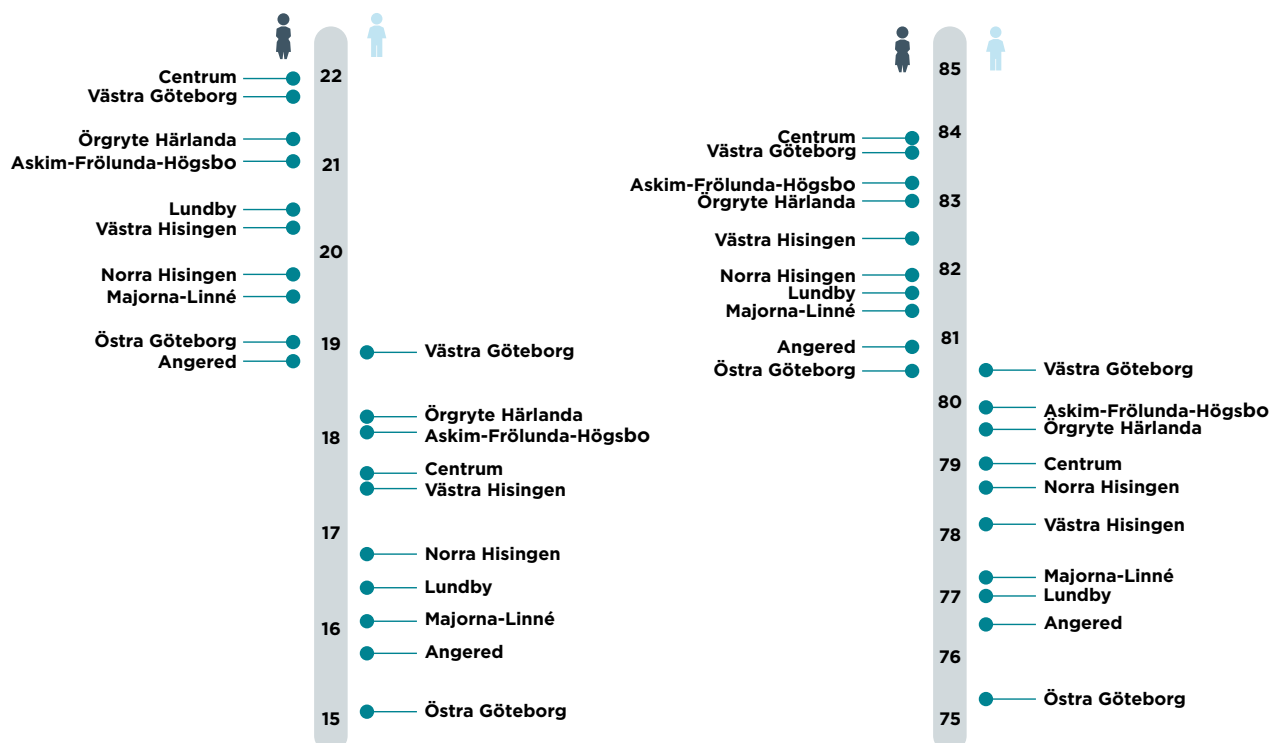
22
Centrum
Västra Göteborg
Örgryte Härlanda
Askim-Frölunda-Högsbo
21
Lundby
Västra Hisingen
20
Norra Hisingen
Majorna-Linné
Östra Göteborg
Angered
19
Västra Göteborg
Örgryte Härlanda
18
Askim-Frölunda-Högsbo
Centrum
Västra Hisingen
17
Norra Hisingen
Lundby
Majorna-Linné
16
Angered
15
Östra Göteborg

85
84
Centrum
Västra Göteborg
Askim-Frölunda-Högsbo
Örgryte Härlanda
83
Västra Hisingen
82
Norra Hisingen
Lundby
Majorna-Linné
81
Angered
Östra Göteborg
Västra Göteborg
80
Askim-Frölunda-Högsbo
Örgryte Härlanda
79
Centrum
Norra Hisingen
Västra Hisingen
78
Majorna-Linné
77
Lundby
Angered
76
Östra Göteborg
75